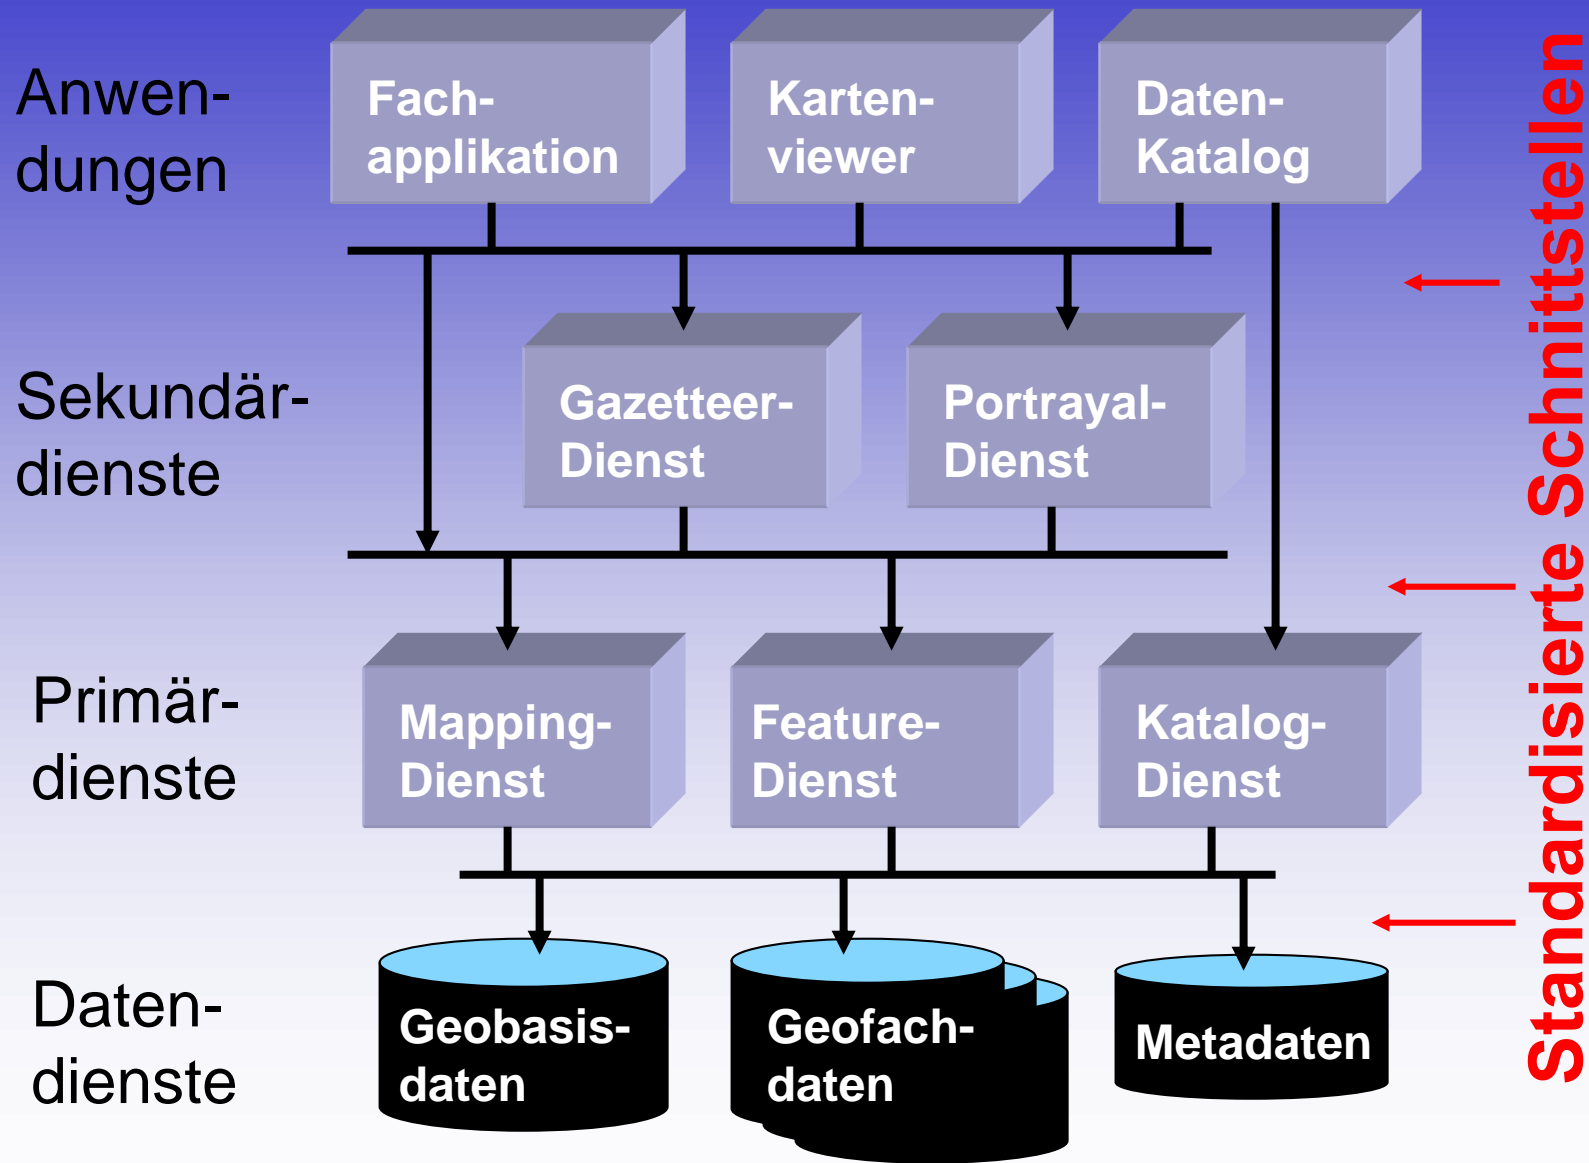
Anwendungen

Fachapplikation

Kartenviewer

Daten-Katalog

Sekundärdienste

Gazetteer-Dienst

Portrayal-Dienst

Primärdienste

Mapping-Dienst

Feature-Dienst

Katalog-Dienst

Datendienste

Geobasisdaten

Geofachdaten

Metadaten

Standardisierte Schnittstellen